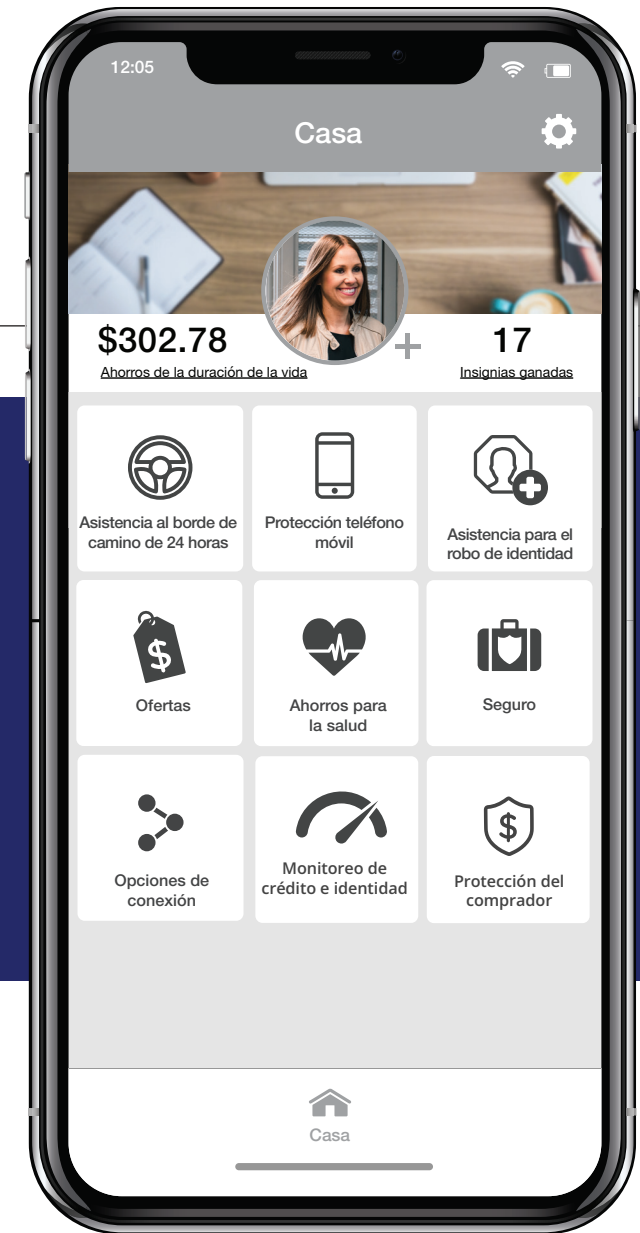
12:05

Casa

$302.78
Ahorros de la duración de la vida

17
Insignias ganadas

Asistencia al borde de camino de 24 horas

Protección teléfono móvil

Asistencia para el robo de identidad

Ofertas

Ahorros para la salud

Seguro

Opciones de conexión

Monitoreo de crédito e identidad

Protección del comprador

Casa